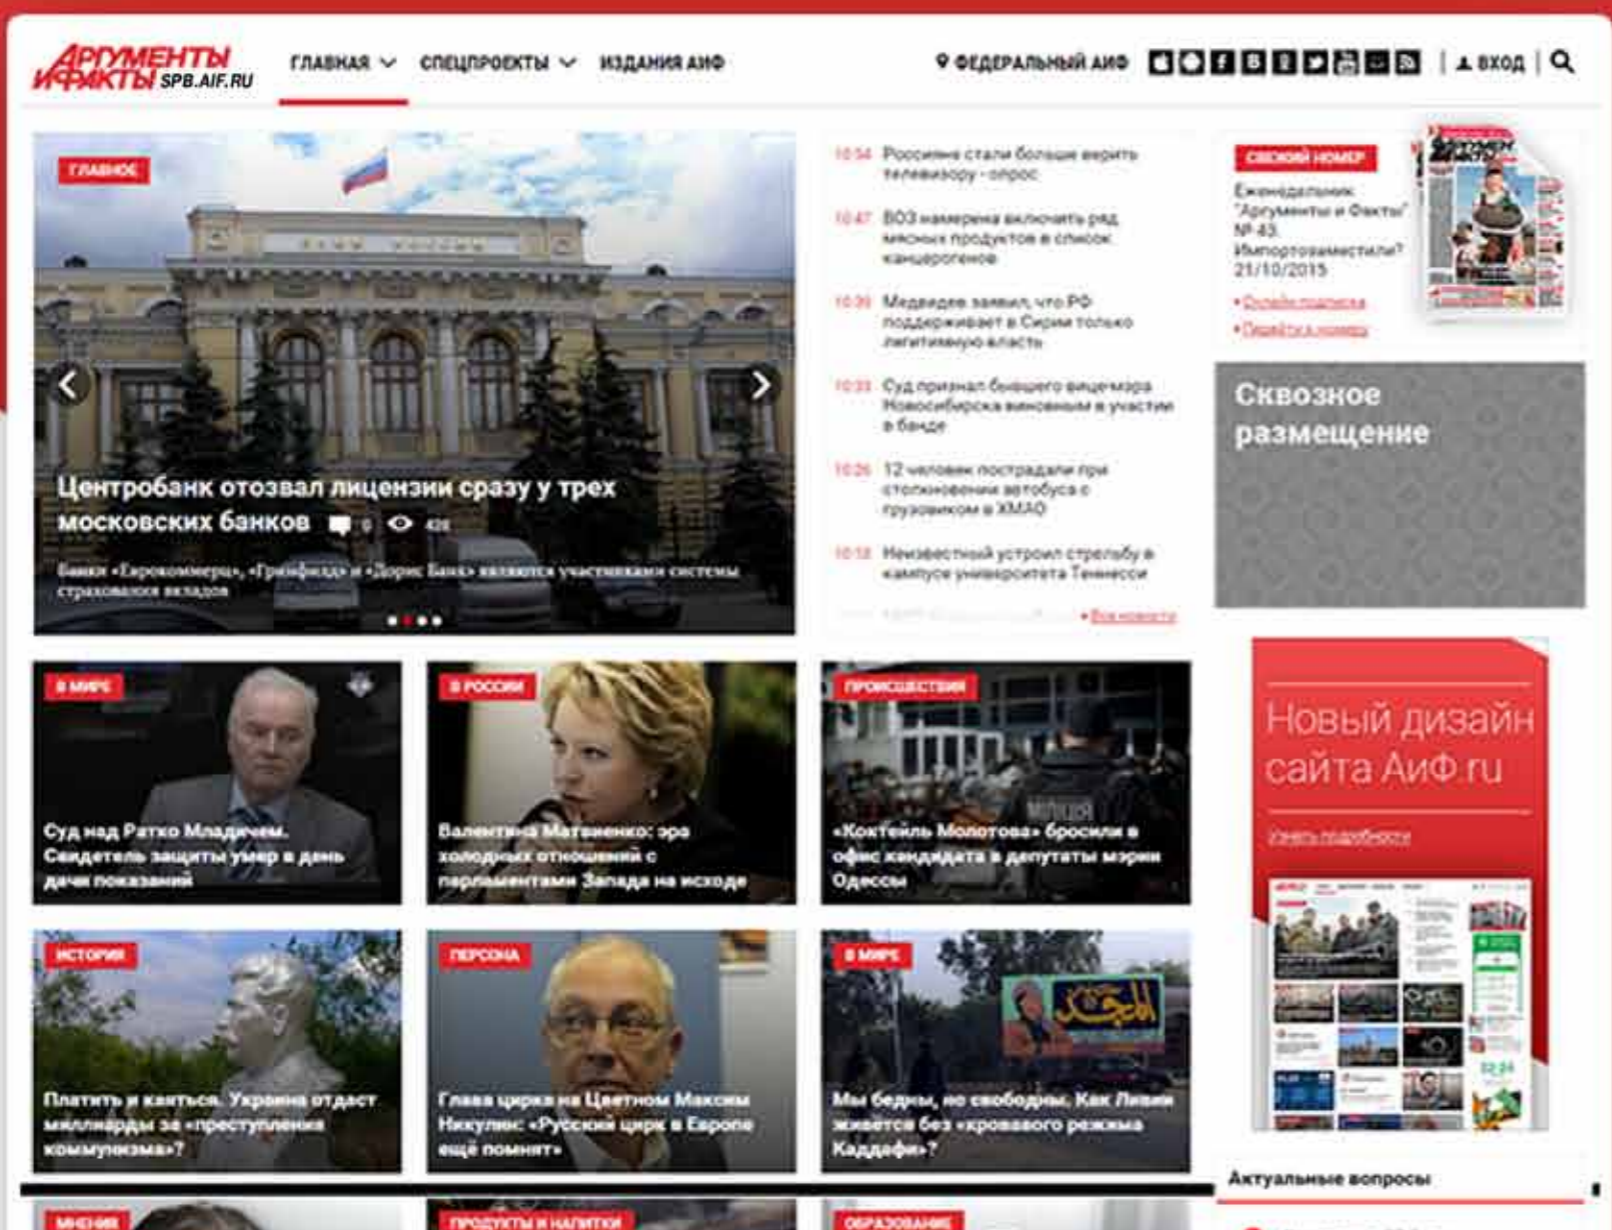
АРГУМЕНТЫ И ФАКТЫ SPB.AIF.RU

ГЛАВНАЯ СПЕЦПРОЕКТЫ ИЗДАНИЯ АИФ

ФЕДЕРАЛЬНЫЙ АИФ

ВХОД

ГЛАВНОЕ

Центробанк отозвал лицензии сразу у трех московских банков 0 426

Банки «Еврокоммерц», «Грифон» и «Дорис Банк» являются участниками системы страхования вкладов

10:54 Россияне стали больше верить телевизору - опрос

10:47 ВОЗ намерена включить ряд мясных продуктов в список канцерогенов

10:39 Медведев заявил, что РФ поддерживает в Сирии только легитимную власть

10:33 Суд признал бывшего вице-мэра Новосибирска виновным в участии в банде

10:26 12 человек пострадали при столкновении автобуса с грузовиком в ХМАО

10:18 Неизвестный устроил стрельбу в кампусе университета Теннесси

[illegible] Все новости

СВЕЖИЙ НОМЕР

Еженедельник "Аргументы и Факты" № 43. Импортозаместили? 21/10/2015

Онлайн подписка

Перейти к номеру

Сквозное размещение

Новый дизайн сайта АиФ.ru

Узнать подробности

В МИРЕ
Суд над Ратко Младичем. Свидетель защиты умер в день дачи показаний

В РОССИИ
Валентина Матвиенко: эра холодных отношений с парламентами Запада на исходе

ПРОИСШЕСТВИЯ
«Коктейль Молотова» бросили в офис кандидата в депутаты мэрии Одессы

ИСТОРИЯ
Платить и каяться. Украина отдаст миллиарды за «преступления коммунизма»?

ПЕРСОНА
Глава цирка на Цветном Максим Никулин: «Русский цирк в Европе ещё помнят»

В МИРЕ
Мы бедны, но свободны. Как Ливия живётся без «кровавого режима Каддафи»?

Актуальные вопросы

МНЕНИЯ

ПРОДУКТЫ И НАПИТКИ

ОБРАЗОВАНИЕ